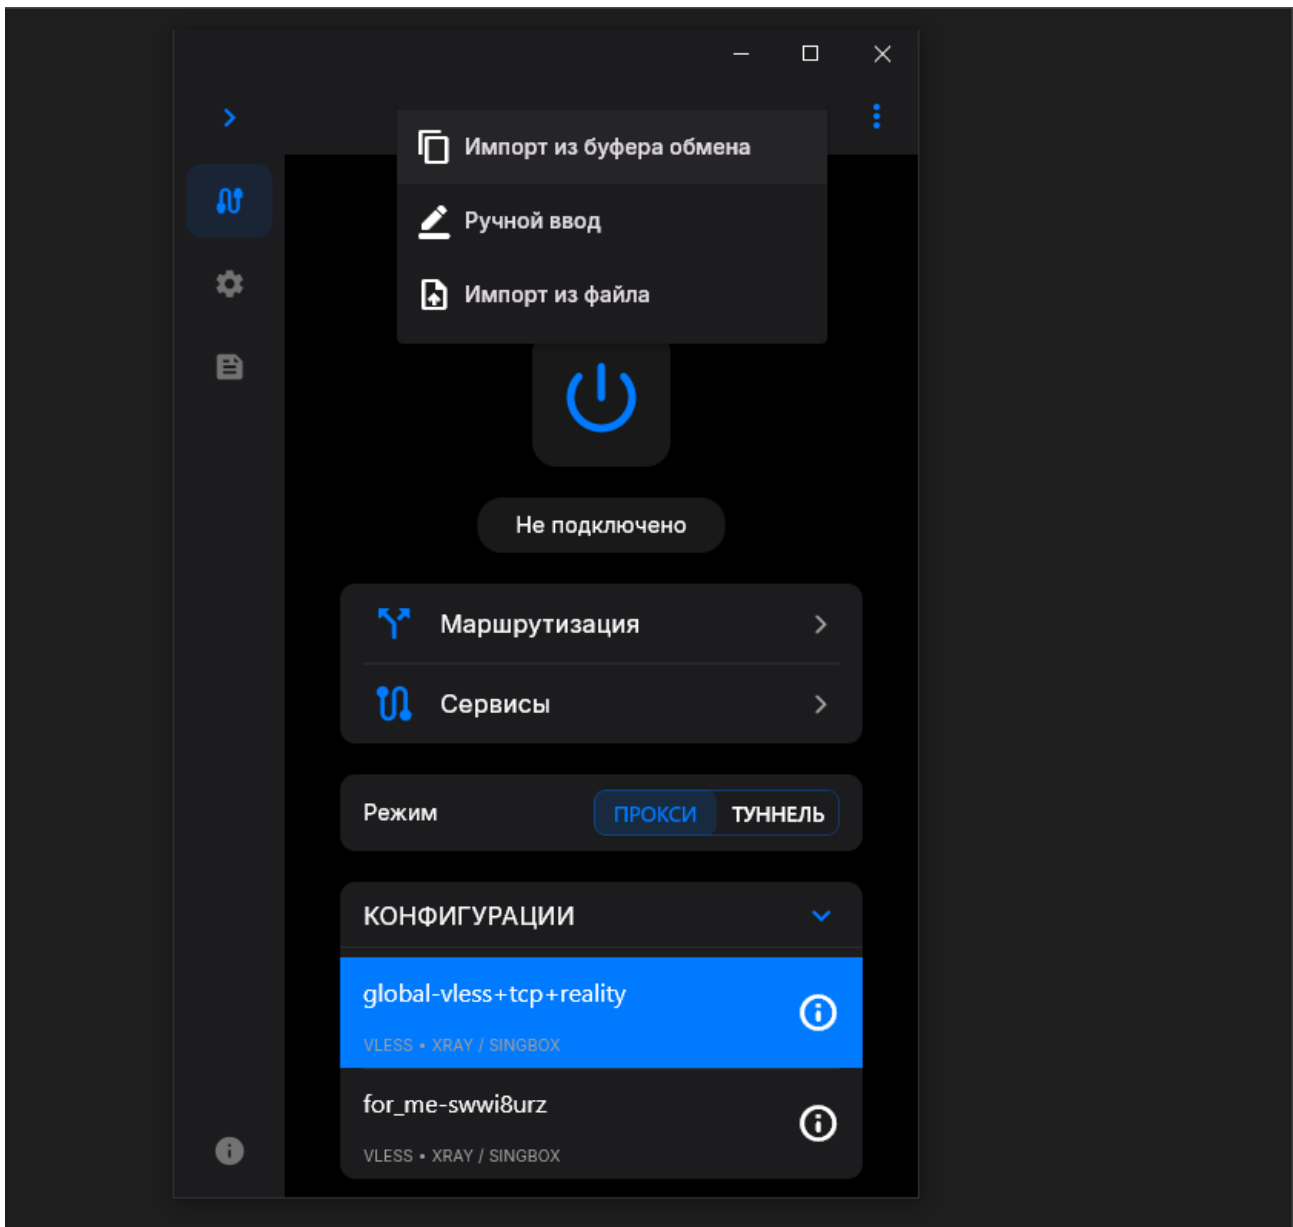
Импорт из буфера обмена

Ручной ввод

Импорт из файла

Не подключено

Маршрутизация

Сервисы

Режим

ПРОКСИ

ТУННЕЛЬ

КОНФИГУРАЦИИ

global-vless+tcp+reality

VLESS • XRAY / SINGBOX

for_me-swwi8urz

VLESS • XRAY / SINGBOX